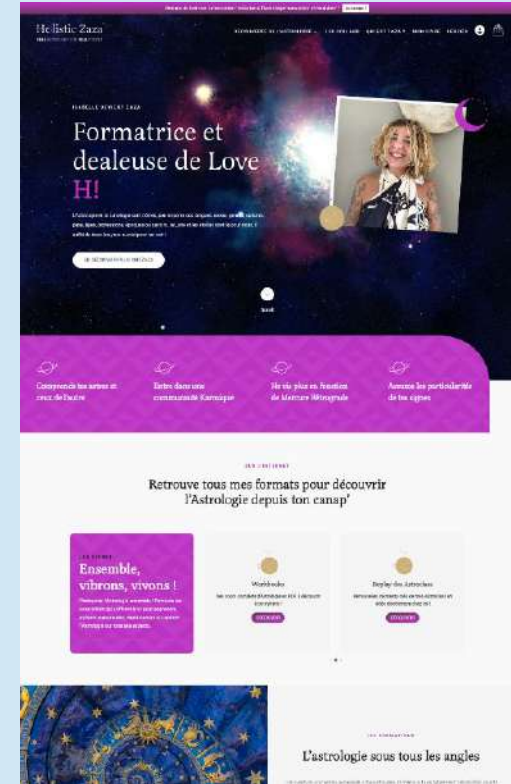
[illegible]

Holistic Zaza
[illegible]

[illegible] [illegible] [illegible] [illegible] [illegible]

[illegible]

Formatrice et dealeuse de Love H!

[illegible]

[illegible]

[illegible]

Comprends les astres et ceux de l'autre

Entre dans une communauté Karmique

Ne vis plus en fonction de Mercure Rétrograde

Assume les particularités de tes signes

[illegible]

Retrouve tous mes formats pour découvrir l'Astrologie depuis ton canap'

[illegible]

Ensemble, vibrons, vivons !

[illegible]

Workbooks

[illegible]

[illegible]

Replay des Astrocleas

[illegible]

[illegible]

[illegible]

L'astrologie sous tous les angles

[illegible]